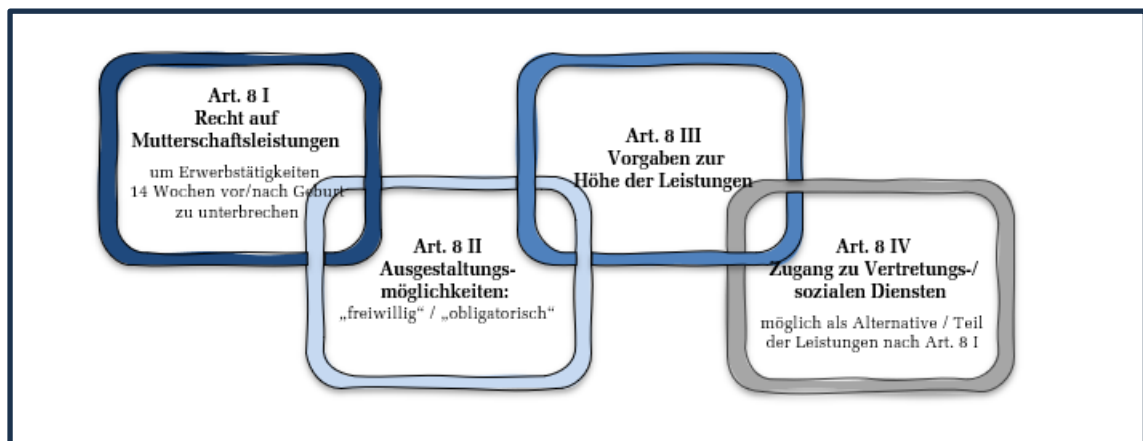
Art. 8 I
Recht auf Mutterschaftsleistungen

um Erwerbstätigkeiten 14 Wochen vor/nach Geburt zu unterbrechen

Art. 8 II
Ausgestaltungsmöglichkeiten:

„freiwillig“ / „obligatorisch“

Art. 8 III
Vorgaben zur Höhe der Leistungen

Art. 8 IV
Zugang zu Vertretungs-/ sozialen Diensten

möglich als Alternative / Teil der Leistungen nach Art. 8 I